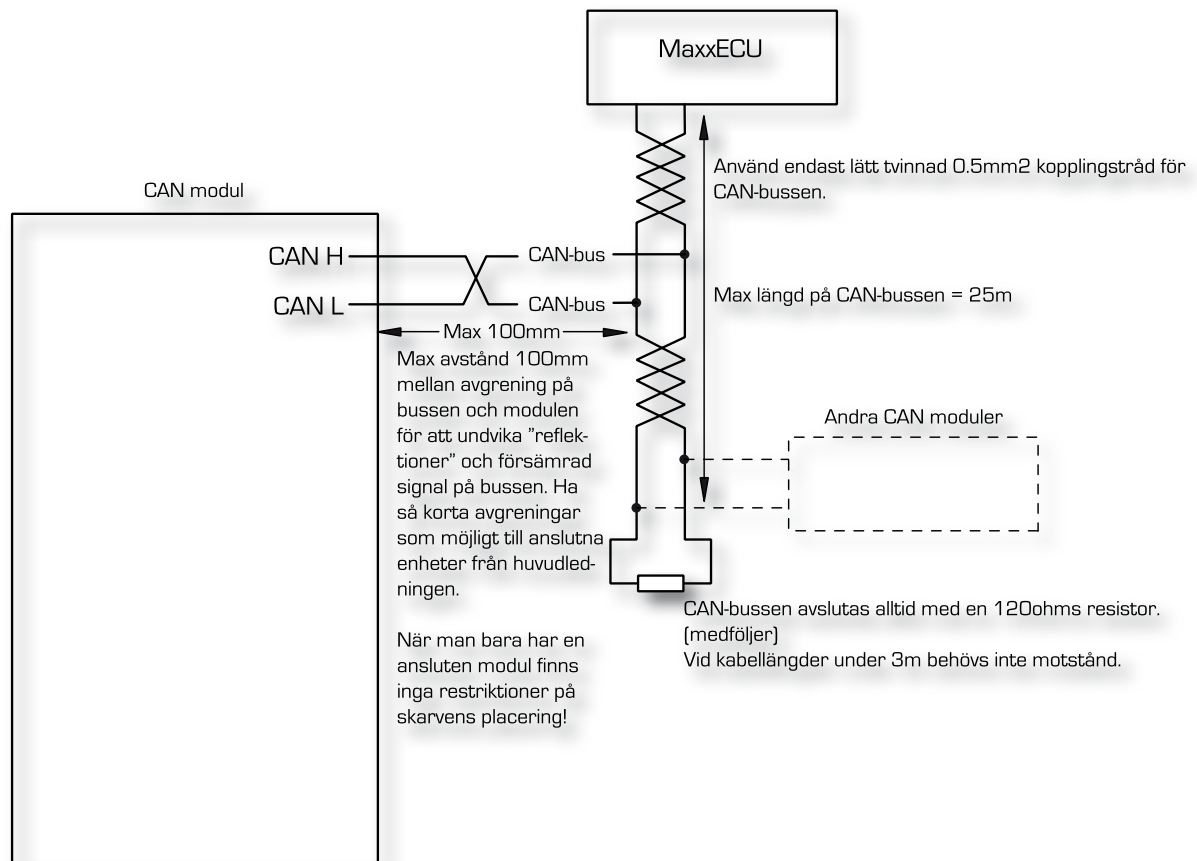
MaxxECU

CAN modul

Använd endast lätt tvinnad 0.5mm2 kopplingstråd för CAN-bussen.

CAN H

CAN L

CAN-bus

CAN-bus

Max längd på CAN-bussen = 25m

Max 100mm

Max avstånd 100mm mellan avgrening på bussen och modulen för att undvika "reflektioner" och försämrad signal på bussen. Ha så korta avgreningar som möjligt till anslutna enheter från huvudledningen.

När man bara har en ansluten modul finns inga restriktioner på skarvens placering!

Andra CAN moduler

CAN-bussen avslutas alltid med en 120ohms resistor. (medföljer)
Vid kabellängder under 3m behövs inte motstånd.